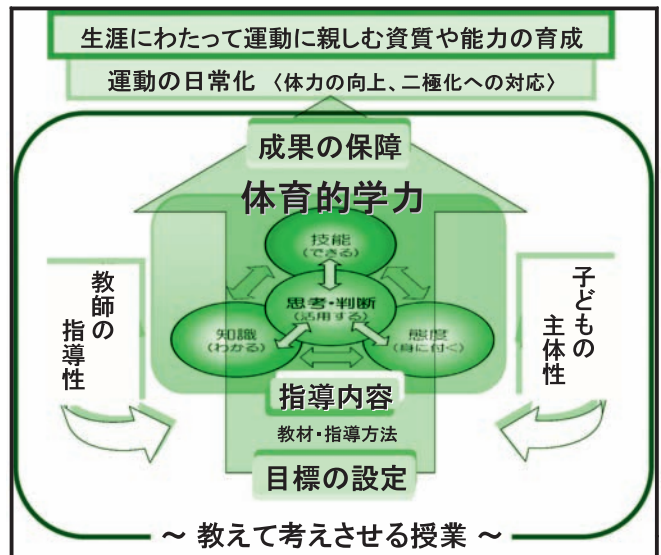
生涯にわたって運動に親しむ資質や能力の育成

運動の日常化 〈体力の向上、二極化への対応〉

成果の保障

体育的学力

技能
(できる)

思考・判断
(活用する)

知識
(わかる)

態度
(身に付く)

教師の指導性

子どもの主体性

指導内容

教材・指導方法

目標の設定

～ 教えて考えさせる授業 ～